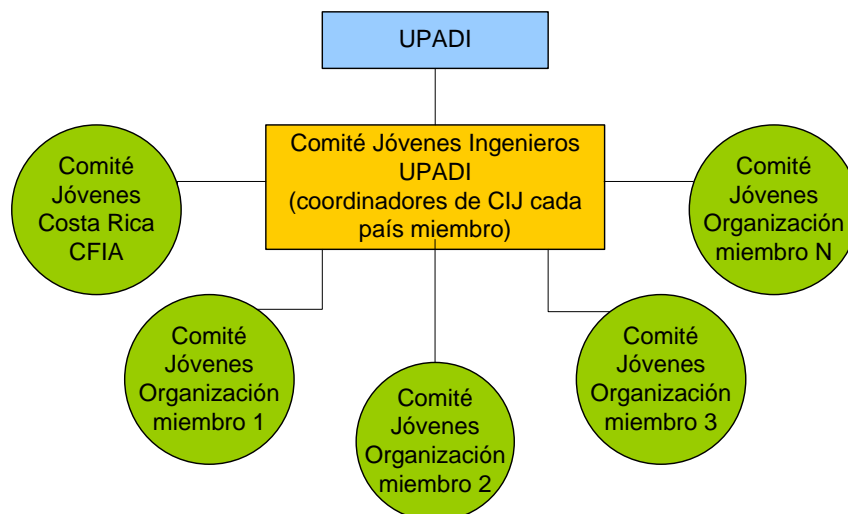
UPADI

Comité Jóvenes Ingenieros UPADI (coordinadores de CIJ cada país miembro)

Comité Jóvenes Costa Rica CFIA

Comité Jóvenes Organización miembro N

Comité Jóvenes Organización miembro 1

Comité Jóvenes Organización miembro 2

Comité Jóvenes Organización miembro 3